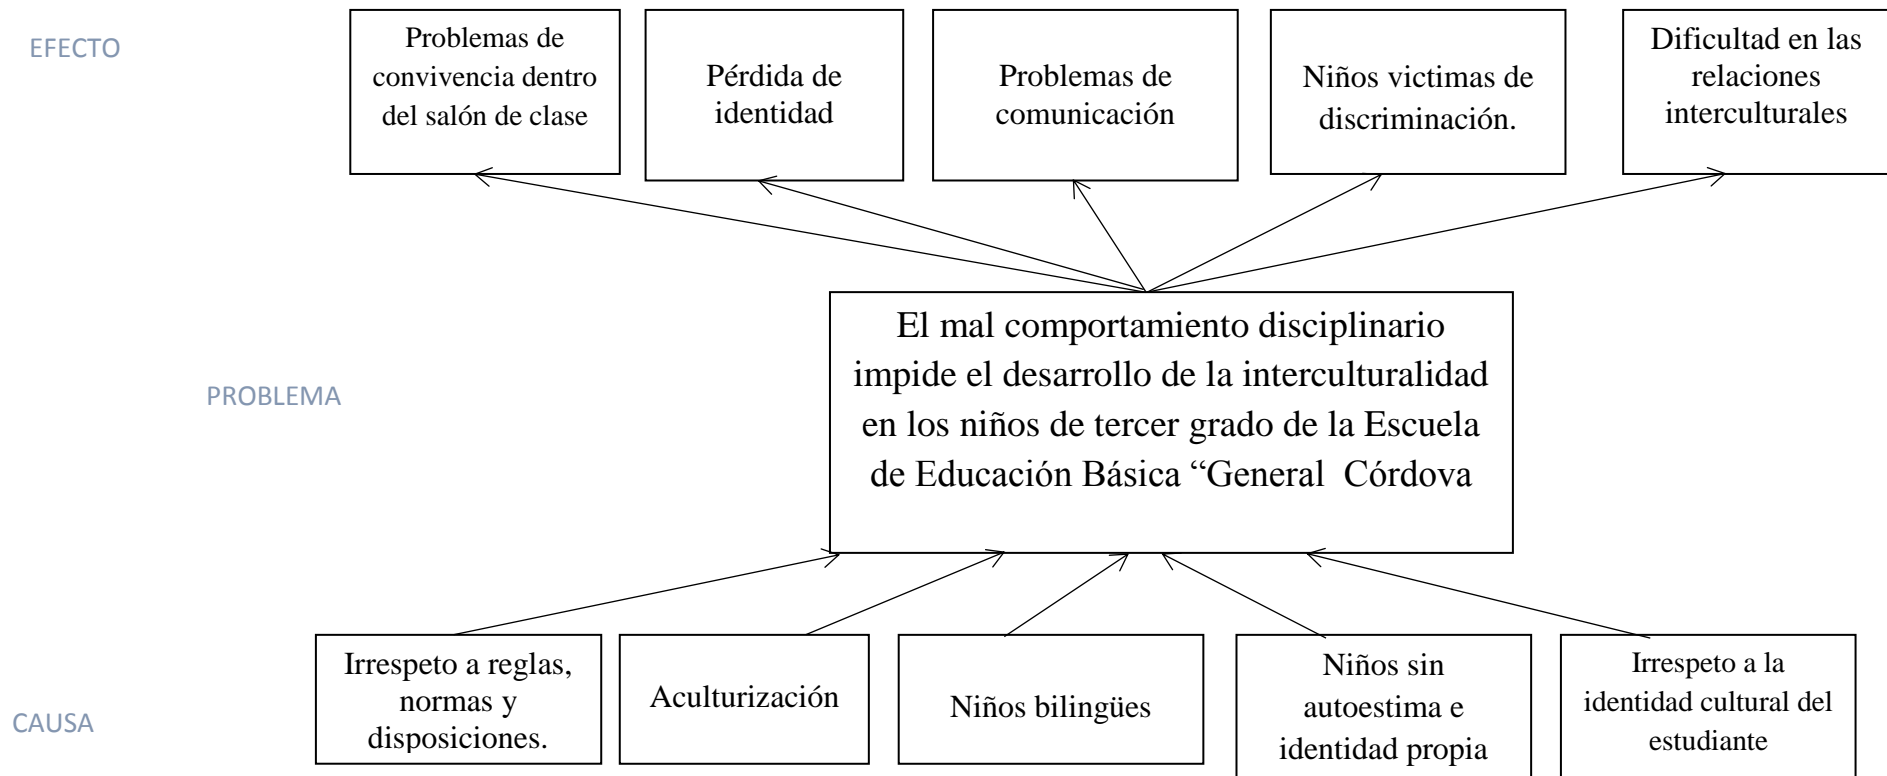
EFECTO

Problemas de convivencia dentro del salón de clase

Pérdida de identidad

Problemas de comunicación

Niños victimas de discriminación.

Dificultad en las relaciones interculturales

PROBLEMA

El mal comportamiento disciplinario impide el desarrollo de la interculturalidad en los niños de tercer grado de la Escuela de Educación Básica “General Córdova

CAUSA

Irrespeto a reglas, normas y disposiciones.

Aculturización

Niños bilingües

Niños sin autoestima e identidad propia

Irrespeto a la identidad cultural del estudiante